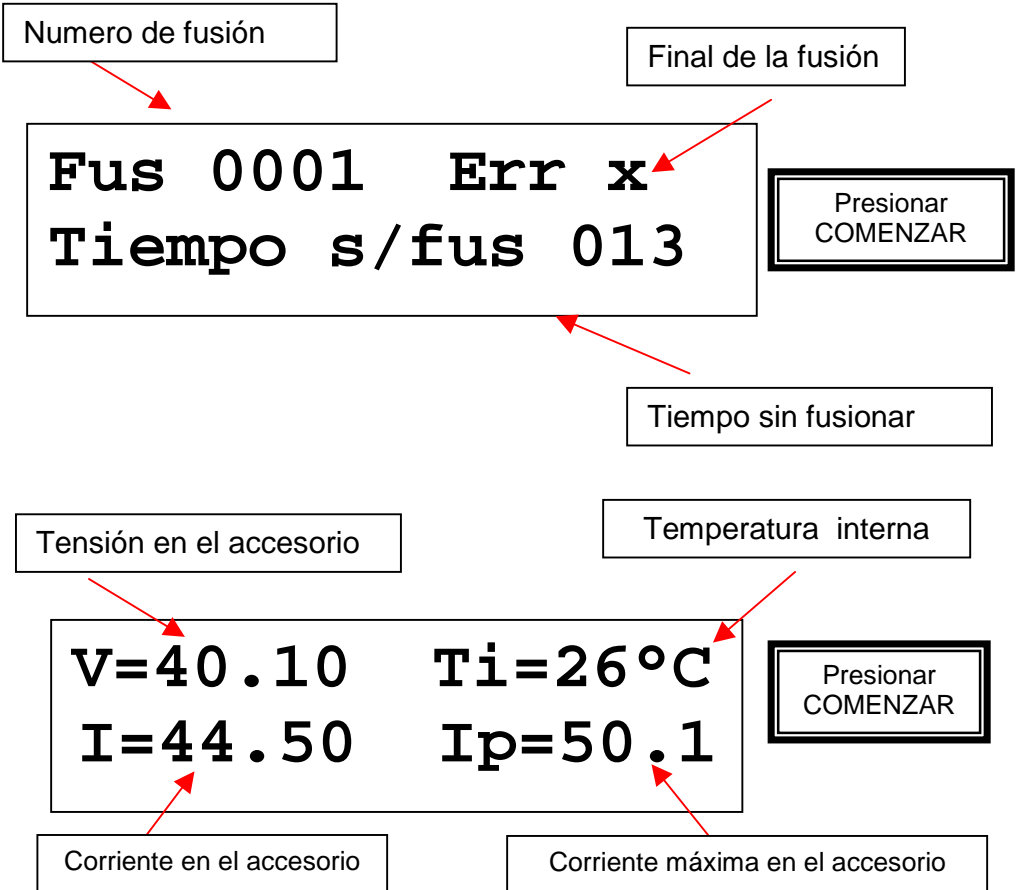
Numero de fusión

Final de la fusión

Fus 0001 Err x
Tiempo s/fus 013

Presionar COMENZAR

Tiempo sin fusionar

Tensión en el accesorio

Temperatura interna

V=40.10 Ti=26°C
I=44.50 Ip=50.1

Presionar COMENZAR

Corriente en el accesorio

Corriente máxima en el accesorio